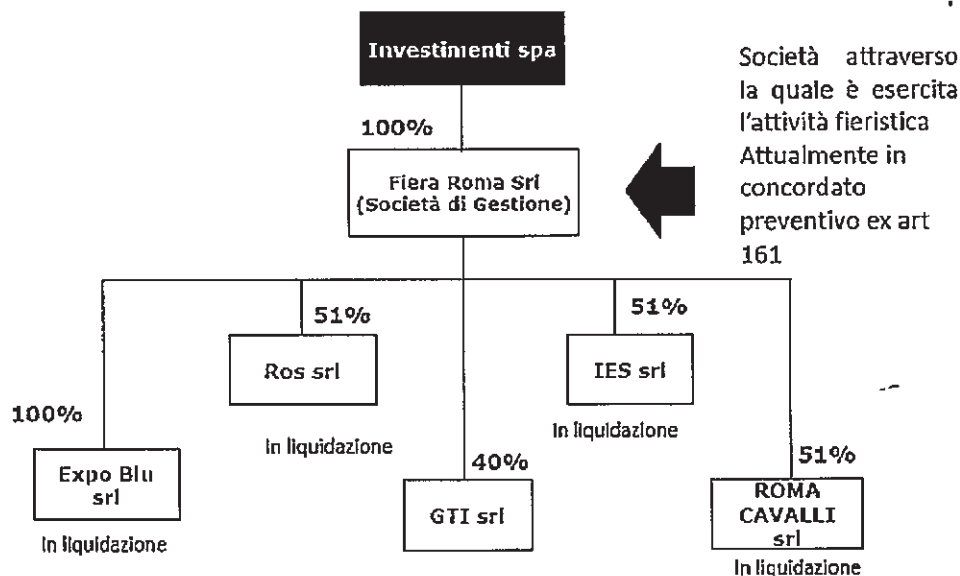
Investimenti spa

100%

Fiera Roma Srl (Società di Gestione)

Società attraverso la quale è esercita l'attività fieristica Attualmente in concordato preventivo ex art 161

51%

Ros srl

In liquidazione

51%

IES srl

In liquidazione

100%

Expo Blu srl

In liquidazione

40%

GTI srl

51%

ROMA CAVALLI srl

In liquidazione